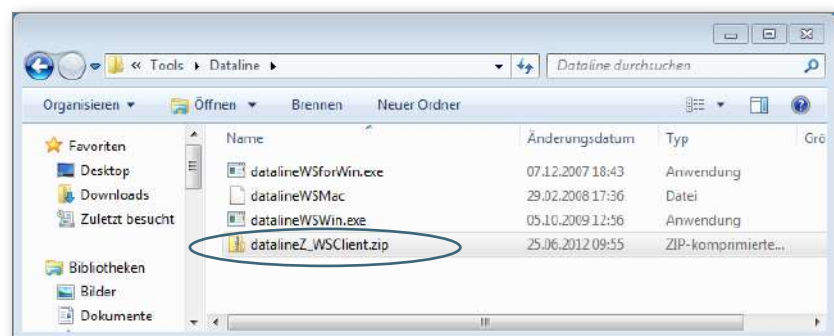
« Tools ▸ Dataline ▸

Dataline durchsuchen

Organisieren ▾ Öffnen ▾ Brennen Neuer Ordner

Favoriten
Desktop
Downloads
Zuletzt besucht

Bibliotheken
Bilder
Dokumente

| Name | Änderungsdatum | Typ | Grö |
|---|---|---|---|
| datalineWSforWin.exe | 07.12.2007 18:43 | Anwendung | |
| datalineWSMac | 29.02.2008 17:36 | Datei | |
| datalineWSWin.exe | 05.10.2009 12:56 | Anwendung | |
| datalineZ_WSClient.zip | 25.06.2012 09:55 | ZIP-komprimierte... | |